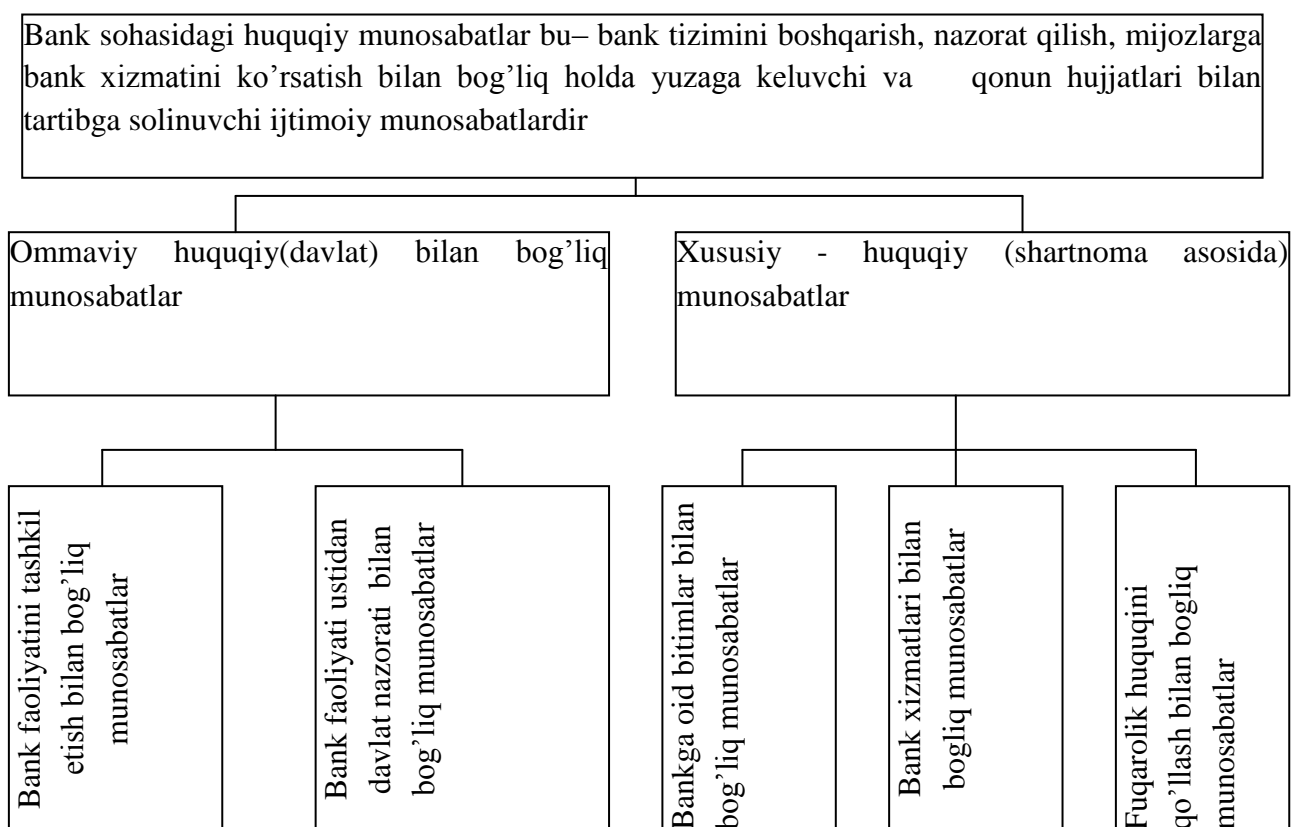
Bank sohasidagi huquqiy munosabatlar bu– bank tizimini boshqarish, nazorat qilish, mijozlarga bank xizmatini ko'rsatish bilan bog'liq holda yuzaga keluvchi va qonun hujjatlari bilan tartibga solinuvchi ijtimoiy munosabatlardir

Ommaviy huquqiy(davlat) bilan bog'liq munosabatlar

Xususiy - huquqiy (shartnoma asosida) munosabatlar

Bank faoliyatini tashkil etish bilan bog'liq munosabatlar

Bank faoliyati ustidan davlat nazorati bilan bog'liq munosabatlar

Bankga oid bitimlar bilan bog'liq munosabatlar

Bank xizmatlari bilan bogliq munosabatlar

Fuqarolik huquqini qo'llash bilan bogliq munosabatlar